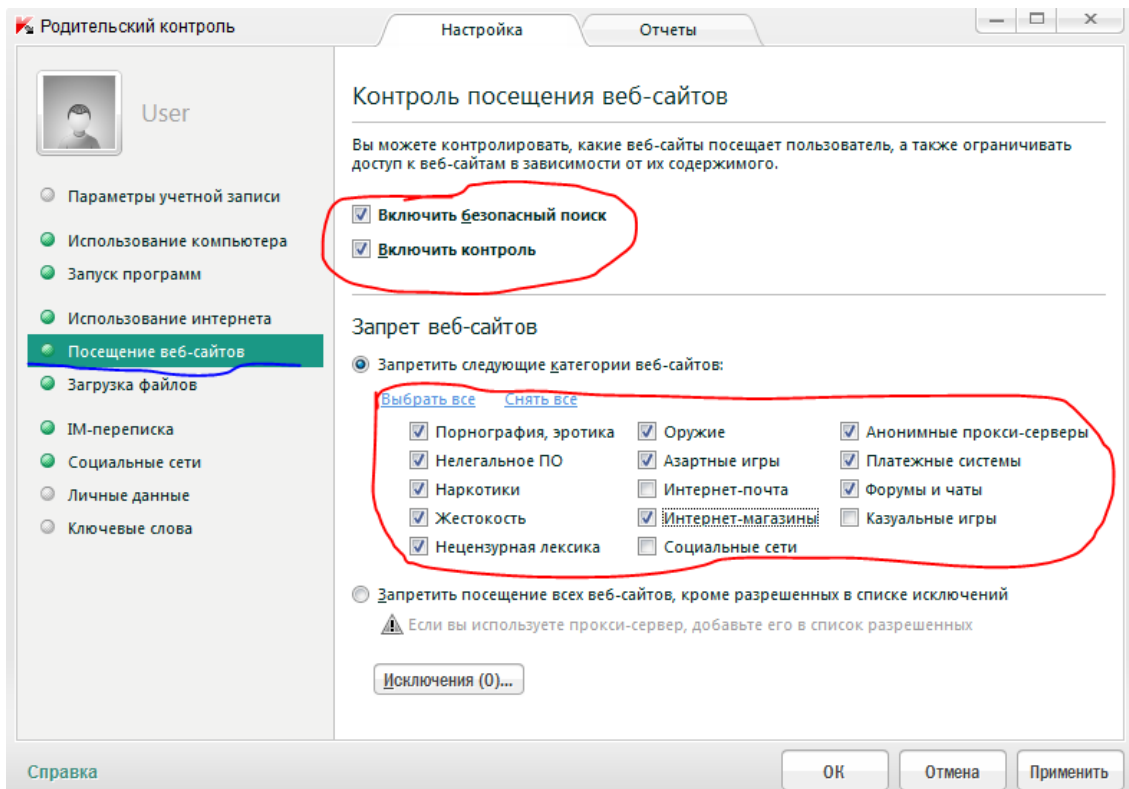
Родительский контроль

Настройка
Отчеты

User

Параметры учетной записи
Использование компьютера
Запуск программ
Использование интернета
Посещение веб-сайтов
Загрузка файлов
IM-переписка
Социальные сети
Личные данные
Ключевые слова

Контроль посещения веб-сайтов

Вы можете контролировать, какие веб-сайты посещает пользователь, а также ограничивать доступ к веб-сайтам в зависимости от их содержимого.

Включить безопасный поиск
Включить контроль

Запрет веб-сайтов

Запретить следующие категории веб-сайтов:

Выбрать все
Снять все

| | | |
|---|---|---|
| Порнография, эротика | Оружие | Анонимные прокси-серверы |
| Нелегальное ПО | Азартные игры | Платежные системы |
| Наркотики | Интернет-почта | Форумы и чаты |
| Жестокость | Интернет-магазины | Казуальные игры |
| Нецензурная лексика | Социальные сети | |

Запретить посещение всех веб-сайтов, кроме разрешенных в списке исключений

Если вы используете прокси-сервер, добавьте его в список разрешенных

Исключения (0)...

Справка
ОК
Отмена
Применить